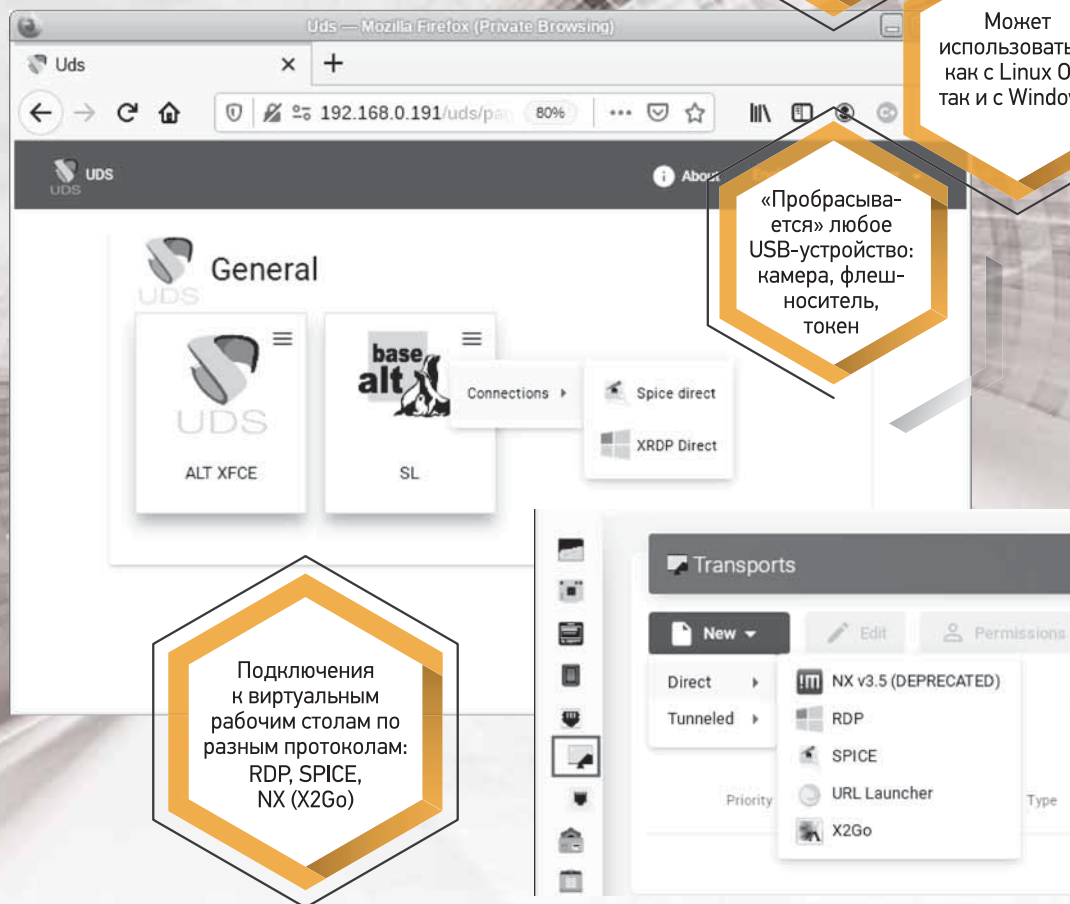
Uds — Mozilla Firefox (Private Browsing)

Uds

192.168.0.191/uds/pa

80%

UDS

About

General

ALT XFCE

base alt

SL

Connections

Spice direct

XRDP Direct

Может использовать как с Linux О так и с Windo

«Пробрасывается» любое USB-устройство: камера, флешноситель, токен

Transports

New

Edit

Permissions

Direct

Tunneled

NX v3.5 (DEPRECATED)

RDP

SPICE

URL Launcher

X2Go

Priority

Type

Подключения к виртуальным рабочим столам по разным протоколам: RDP, SPICE, NX (X2Go)